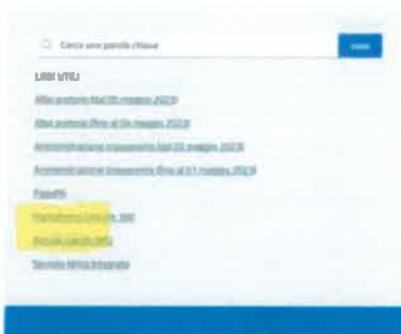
Cerca una parola chiave

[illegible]

LINK UTILI

Albo pretorio (dal 05 maggio 2023)

Albo pretorio (fino al 04 maggio 2023)

Amministrazione trasparente (dal 05 maggio 2023)

Amministrazione trasparente (fino al 01 maggio 2023)

PagoPA

Piattaforma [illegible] 360

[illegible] (MEI)

Sportello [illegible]